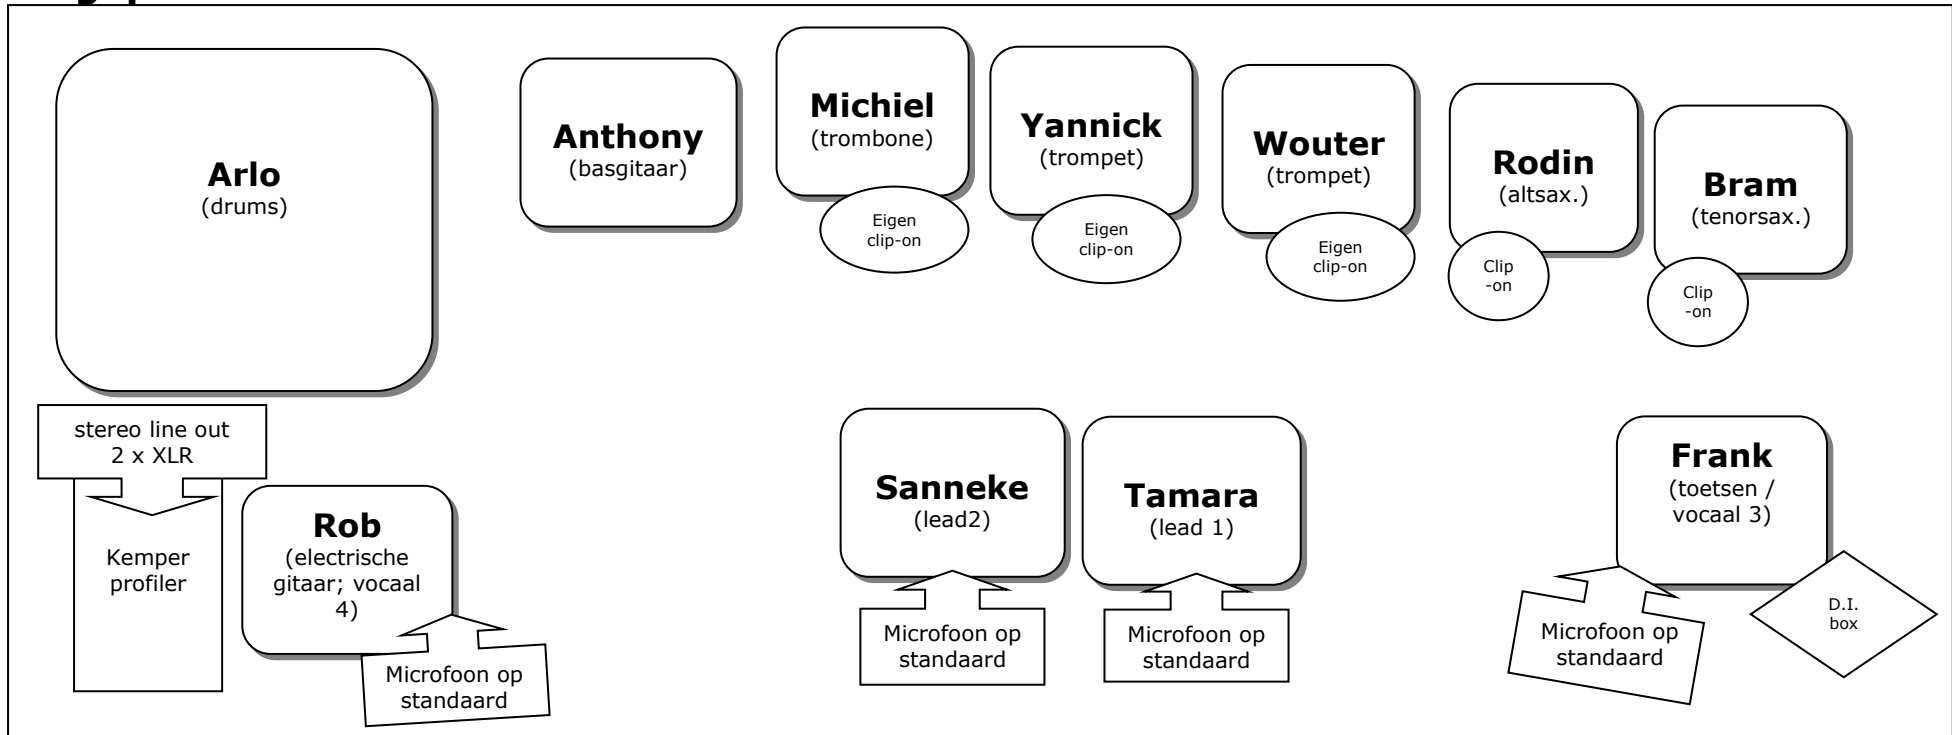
Arlo
(drums)

Anthony
(basgitaar)

Michiel
(trombone)

Eigen clip-on

Yannick
(trompet)

Eigen clip-on

Wouter
(trompet)

Eigen clip-on

Rodin
(altsax.)

Clip -on

Bram
(tenorsax.)

Clip -on

stereo line out
2 x XLR

Kemper profiler

Rob
(electrische gitaar; vocaal 4)

Microfoon op standaard

Sanneke
(lead2)

Microfoon op standaard

Tamara
(lead 1)

Microfoon op standaard

Frank
(toetsen / vocaal 3)

Microfoon op standaard

D.I. box